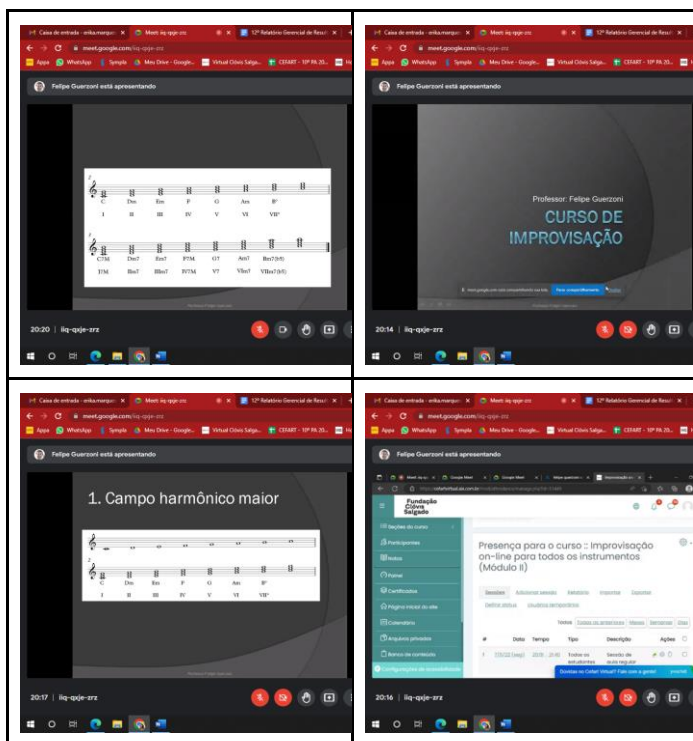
Caixa de entrada - erika.marques
Meet: iiq-qxje-zrz
12º Relatório Gerencial de Resul
meet.google.com/iiq-qxje-zrz
Apps WhatsApp Sympla Meu Drive - Google... Virtual Clóvis Salga... CEFART - 10º PA 20...
Felipe Guerzoni está apresentando

C Dm Em F G Am B°
I II III IV V VI VII°

C7M Dm7 Em7 F7M G7 Am7 Bm7(b5)
I7M IIm7 IIIm7 IV7M V7 VIm7 VIIm7(b5)

20:20 | iiq-qxje-zrz

Caixa de entrada - erika.marques
Meet: iiq-qxje-zrz
12º Relatório Gerencial de Resul
meet.google.com/iiq-qxje-zrz
Apps WhatsApp Sympla Meu Drive - Google... Virtual Clóvis Salga... CEFART - 10º PA 20...
Felipe Guerzoni está apresentando

Professor: Felipe Guerzoni
CURSO DE IMPROVISAÇÃO

Parar compartilhamento Ocultar

20:14 | iiq-qxje-zrz

Caixa de entrada - erika.marques
Meet: iiq-qxje-zrz
12º Relatório Gerencial de Resul
meet.google.com/iiq-qxje-zrz
Apps WhatsApp Sympla Meu Drive - Google... Virtual Clóvis Salga... CEFART - 10º PA 20...
Felipe Guerzoni está apresentando

1. Campo harmônico maior

C Dm Em F G Am B°
I II III IV V VI VII°

20:17 | iiq-qxje-zrz

Caixa de entrada - erika.marques
Meet: iiq-qxje-zrz
12º Relatório Gerencial de Resul
meet.google.com/iiq-qxje-zrz
Apps WhatsApp Sympla Meu Drive - Google... Virtual Clóvis Salga... CEFART - 10º PA 20...
Felipe Guerzoni está apresentando

Fundação Clóvis Salgado
Seções do curso
Participantes
Notas
Painel
Certificados
Página inicial do site
Calendário
Arquivos privados
Banco de conteúdo
Configurações de acessibilidade

Presença para o curso :: Improvisação on-line para todos os instrumentos (Módulo II)

Sessões Adicionar sessão Relatório Importar Exportar
Definir status Usuários temporários

Todas Todas as anteriores Meses Semanas Dias

# Data Tempo Tipo Descrição Ações
1 7/7/22 (seg) 20:15 - 21:45 Todos os estudantes Sessão de aula regular

Dúvidas no Cefart Virtual? Fale com a gente!

20:16 | iiq-qxje-zrz